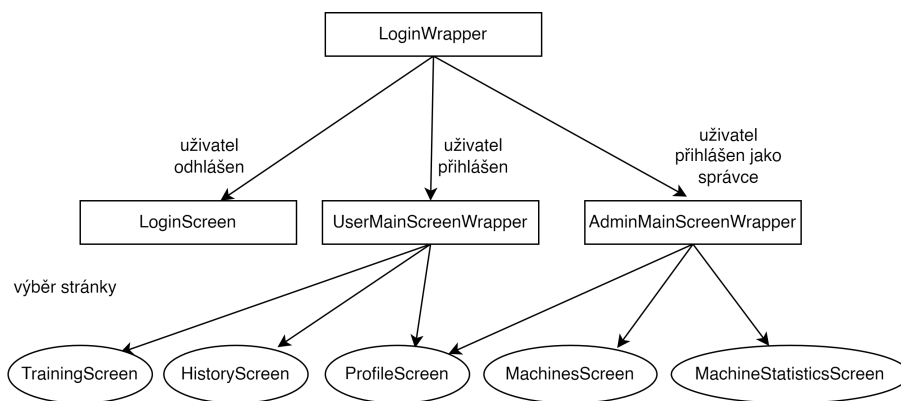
LoginWrapper

uživatel odhlášen

uživatel přihlášen

uživatel přihlášen jako správce

LoginScreen

UserMainScreenWrapper

AdminMainScreenWrapper

výběr stránky

TrainingScreen

HistoryScreen

ProfileScreen

MachinesScreen

MachineStatisticsScreen